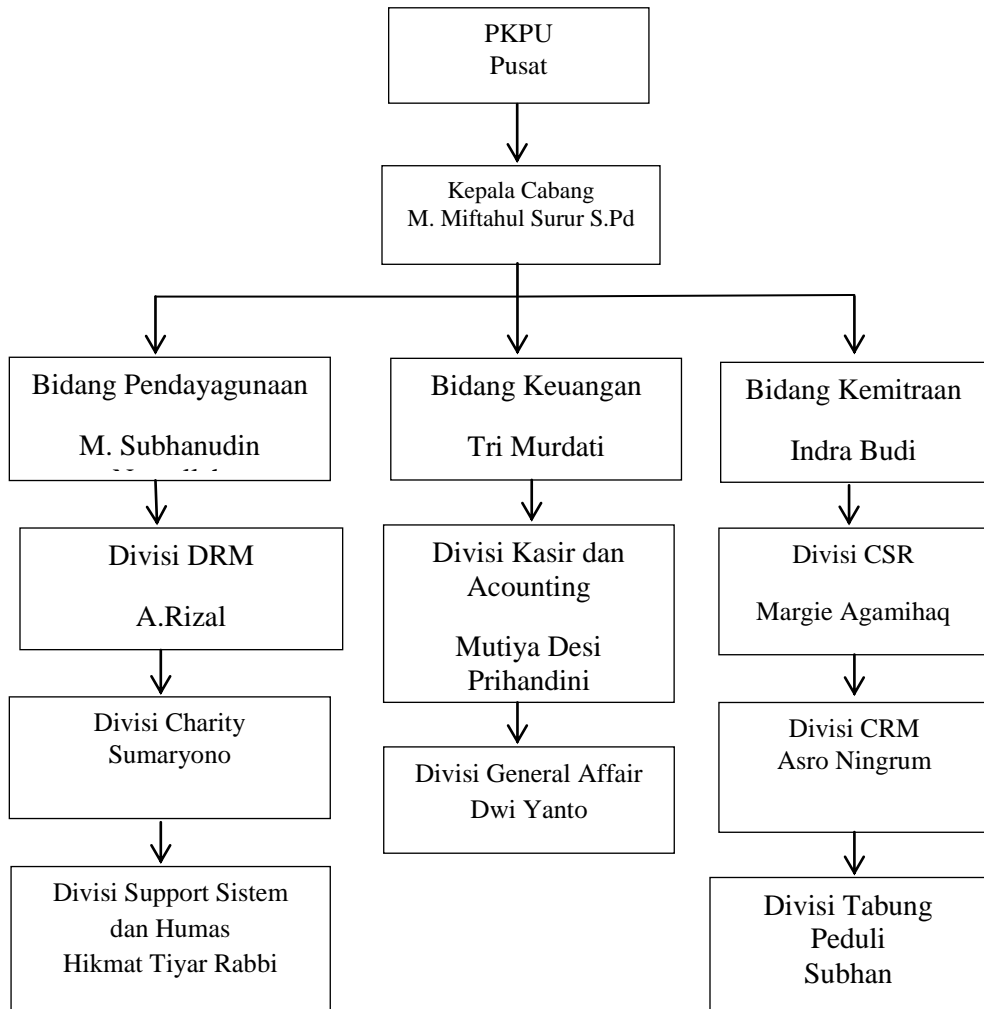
PKPU
Pusat

Kepala Cabang
M. Miftahul Surur S.Pd

Bidang Pendayagunaan
M. Subhanudin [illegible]

Divisi DRM
A.Rizal

Divisi Charity
Sumaryono

Divisi Support Sistem dan Humas
Hikmat Tiyar Rabbi

Bidang Keuangan
Tri Murdati

Divisi Kasir dan Acounting
Mutiya Desi Prihandini

Divisi General Affair
Dwi Yanto

Bidang Kemitraan
Indra Budi

Divisi CSR
Margie Agamihaq

Divisi CRM
Asro Ningrum

Divisi Tabung Peduli
Subhan